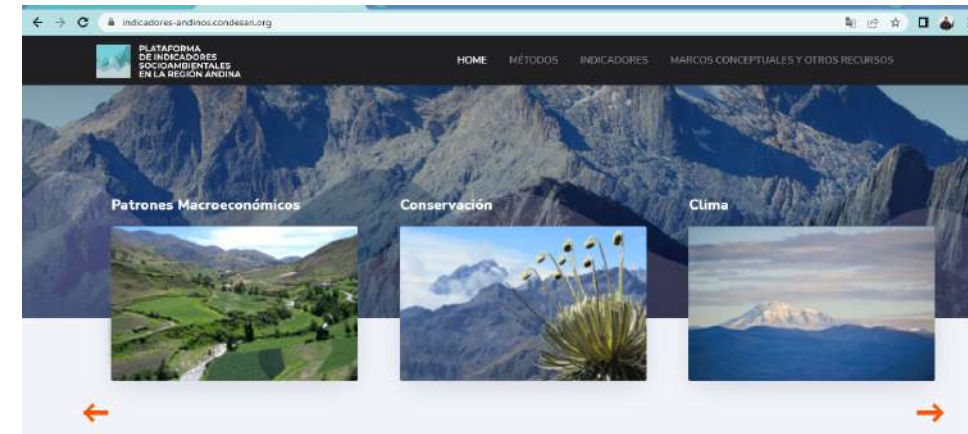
indicadores-andinos.condesan.org

PLATAFORMA DE INDICADORES SOCIOAMBIENTALES EN LA REGIÓN ANDINA

HOME MÉTODOS INDICADORES MARCOS CONCEPTUALES Y OTROS RECURSOS

Patrones Macroeconómicos

Conservación

Clima